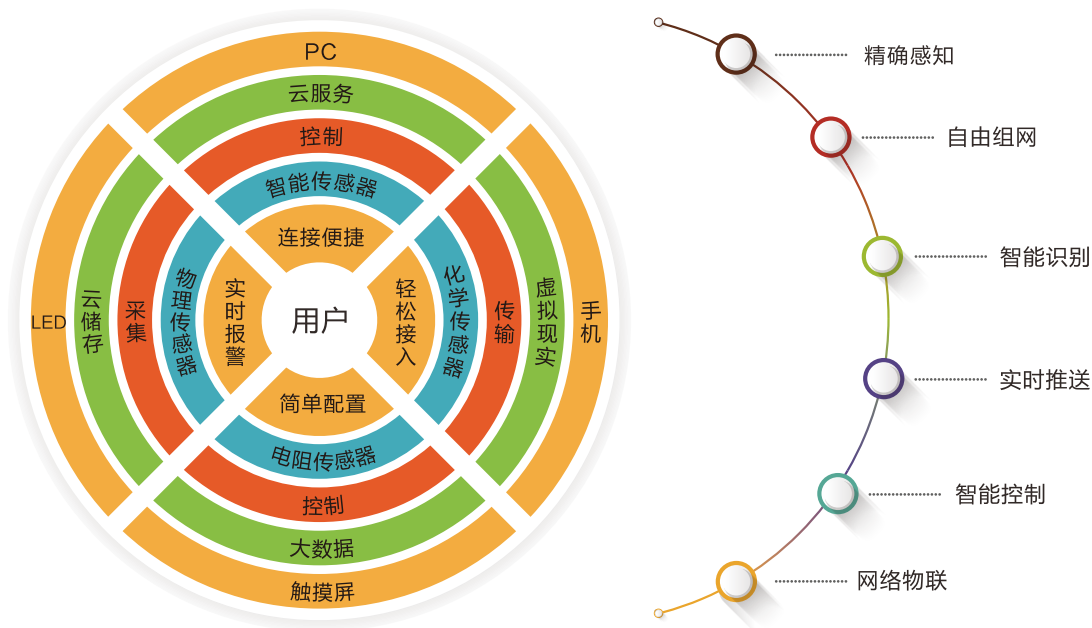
PC
云服务
控制
智能传感器
连接便捷
LED
云储存
采集
物理传感器
实时报警
用户
轻松接入
化学传感器
传输
虚拟现实
手机
简单配置
电阻传感器
控制
大数据
触摸屏

精确感知
自由组网
智能识别
实时推送
智能控制
网络物联